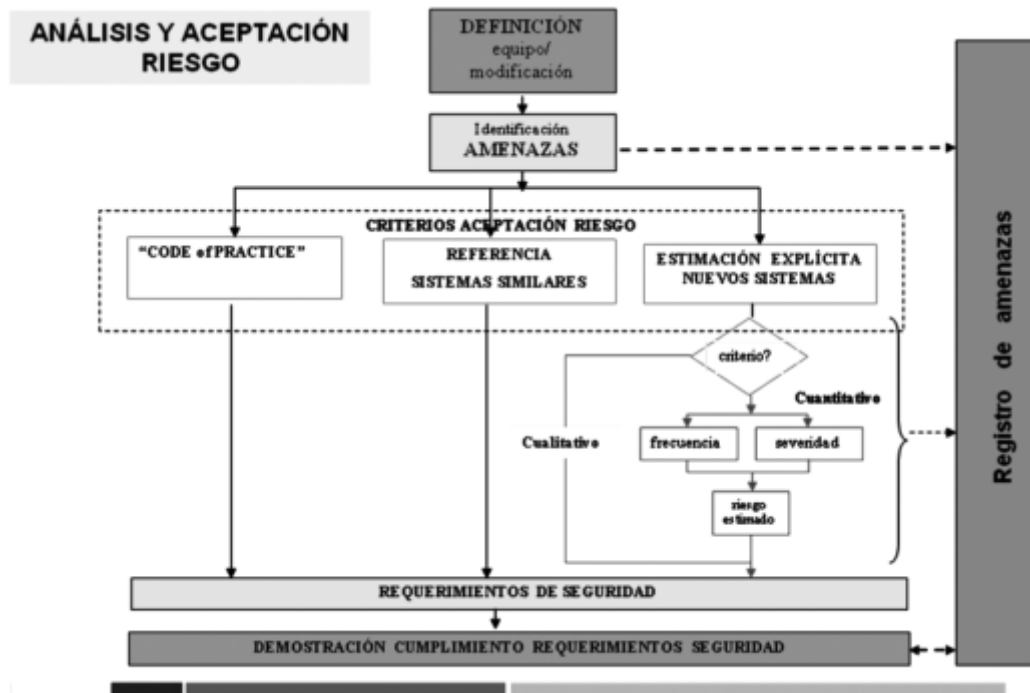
ANÁLISIS Y ACEPTACIÓN RIESGO

DEFINICIÓN
equipo/
modificación

Identificación
AMENAZAS

CRITERIOS ACEPTACIÓN RIESGO

"CODE of PRACTICE"

REFERENCIA
SISTEMAS SIMILARES

ESTIMACIÓN EXPLÍCITA
NUEVOS SISTEMAS

criterio?

Cuantitativo

Cualitativo

frecuencia

severidad

riesgo
estimado

REQUERIMIENTOS DE SEGURIDAD

DEMOSTRACIÓN CUMPLIMIENTO REQUERIMIENTOS SEGURIDAD

Registro de amenazas